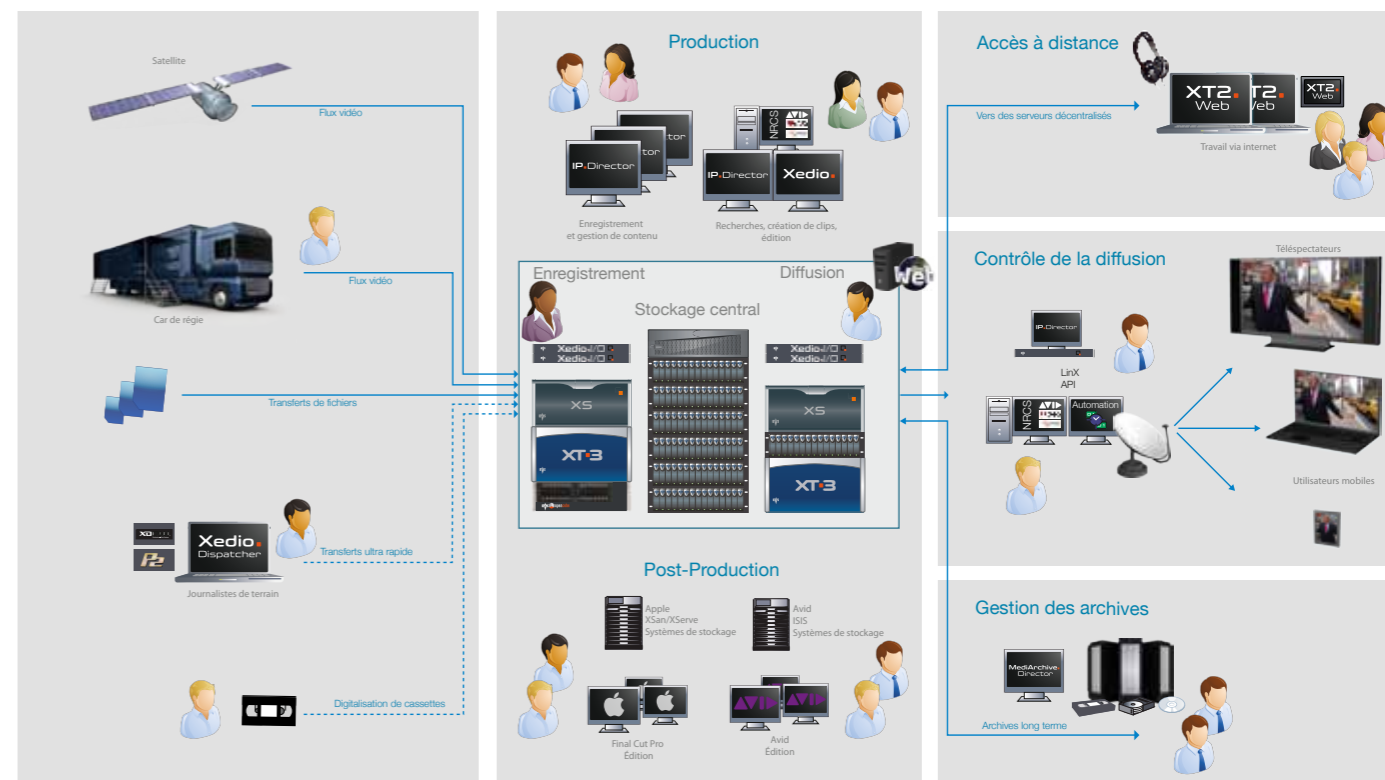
Satellite

Flux vidéo

Flux vidéo

Car de régie

Transferts de fichiers

Xedio Dispatcher

Transferts ultra rapide

Journalistes de terrain

Digitalisation de cassettes

Production

IP.Director

Enregistrement et gestion de contenu

NRCS

IP.Director

Xedio

Recherches, création de clips, édition

Enregistrement

Diffusion

Stockage central

Xedio I/O

Xedio I/O

Xedio I/O

Xedio I/O

XS

XT3

XS

XT3

Post-Production

Apple XSan/XServe Systèmes de stockage

Avid ISIS Systèmes de stockage

Final Cut Pro Édition

Avid Édition

Accès à distance

Vers des serveurs décentralisés

XT2 Web

XT2 Web

XT2 Web

Travail via internet

Contrôle de la diffusion

Téléspectateurs

IP.Director

LinX API

NRCS

Automation

Utilisateurs mobiles

Gestion des archives

MediArchive Director

Archives long terme